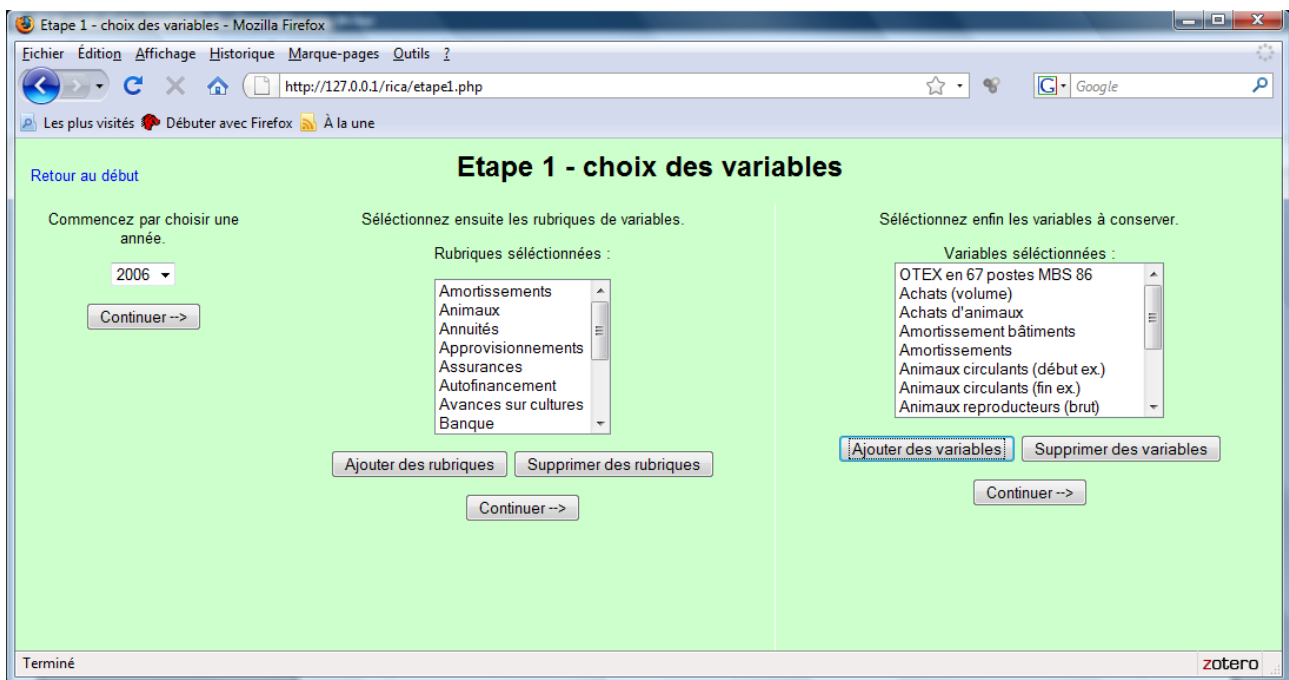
Etape 1 - choix des variables - Mozilla Firefox

Fichier Édition Affichage Historique Marque-pages Outils ?

http://127.0.0.1/rica/etape1.php

Google

Les plus visités Débuter avec Firefox À la une

Retour au début

Etape 1 - choix des variables

Commencez par choisir une année.

2006

Continuer -->

Séléctionnez ensuite les rubriques de variables.

Rubriques séléctionnées :

Amortissements
Animaux
Annuités
Approvisionnements
Assurances
Autofinancement
Avances sur cultures
Banque

Ajouter des rubriques Supprimer des rubriques

Continuer -->

Séléctionnez enfin les variables à conserver.

Variables séléctionnées :

OTEX en 67 postes MBS 86
Achats (volume)
Achats d'animaux
Amortissement bâtiments
Amortissements
Animaux circulants (début ex.)
Animaux circulants (fin ex.)
Animaux reproducteurs (brut)

Ajouter des variables Supprimer des variables

Continuer -->

Terminé

zotero